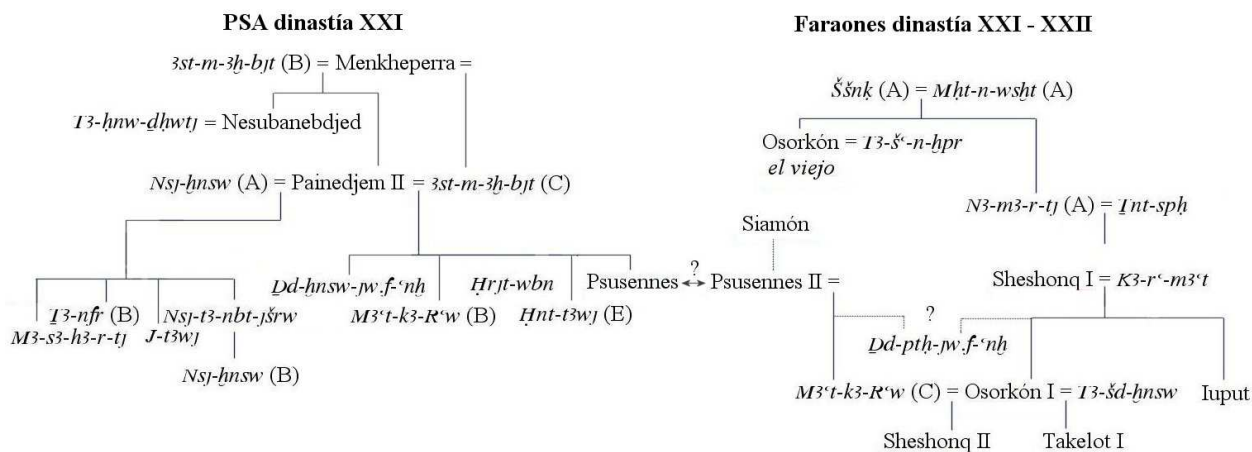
PSA dinastía XXI

3st-m-3ḫ-bıt (B) = Menkheperra =

T3-ḥnw-ḏḥwtı = Nesubanebdjed

Nsı-ḫnsw (A) = Painedjem II = 3st-m-3ḫ-bıt (C)

Ḏd-ḫnsw-ıw.f-ʿnḫ

Ḥrıt-wbn

Psusennes

M3ʿt-k3-Rʿw (B)

Ḥnt-t3wı (E)

T3-nfr (B)

M3-s3-h3-r-tı

Nsı-t3-nbt-ıšrw

ı-t3wı

Nsı-ḫnsw (B)

Faraones dinastía XXI - XXII

Ššnḳ (A) = Mḥt-n-wsḫt (A)

Osorkón = T3-šʿ-n-ḫpr el viejo

N3-m3-r-tı (A) = Ṯnt-spḥ

Siamón

?

Psusennes II =

Sheshonq I = K3-rʿ-m3ʿt

?

Ḏd-ptḥ-ıw.f-ʿnḫ

M3ʿt-k3-Rʿw (C) = Osorkón I = T3-šd-ḫnsw

Iuput

Sheshonq II

Takelot I